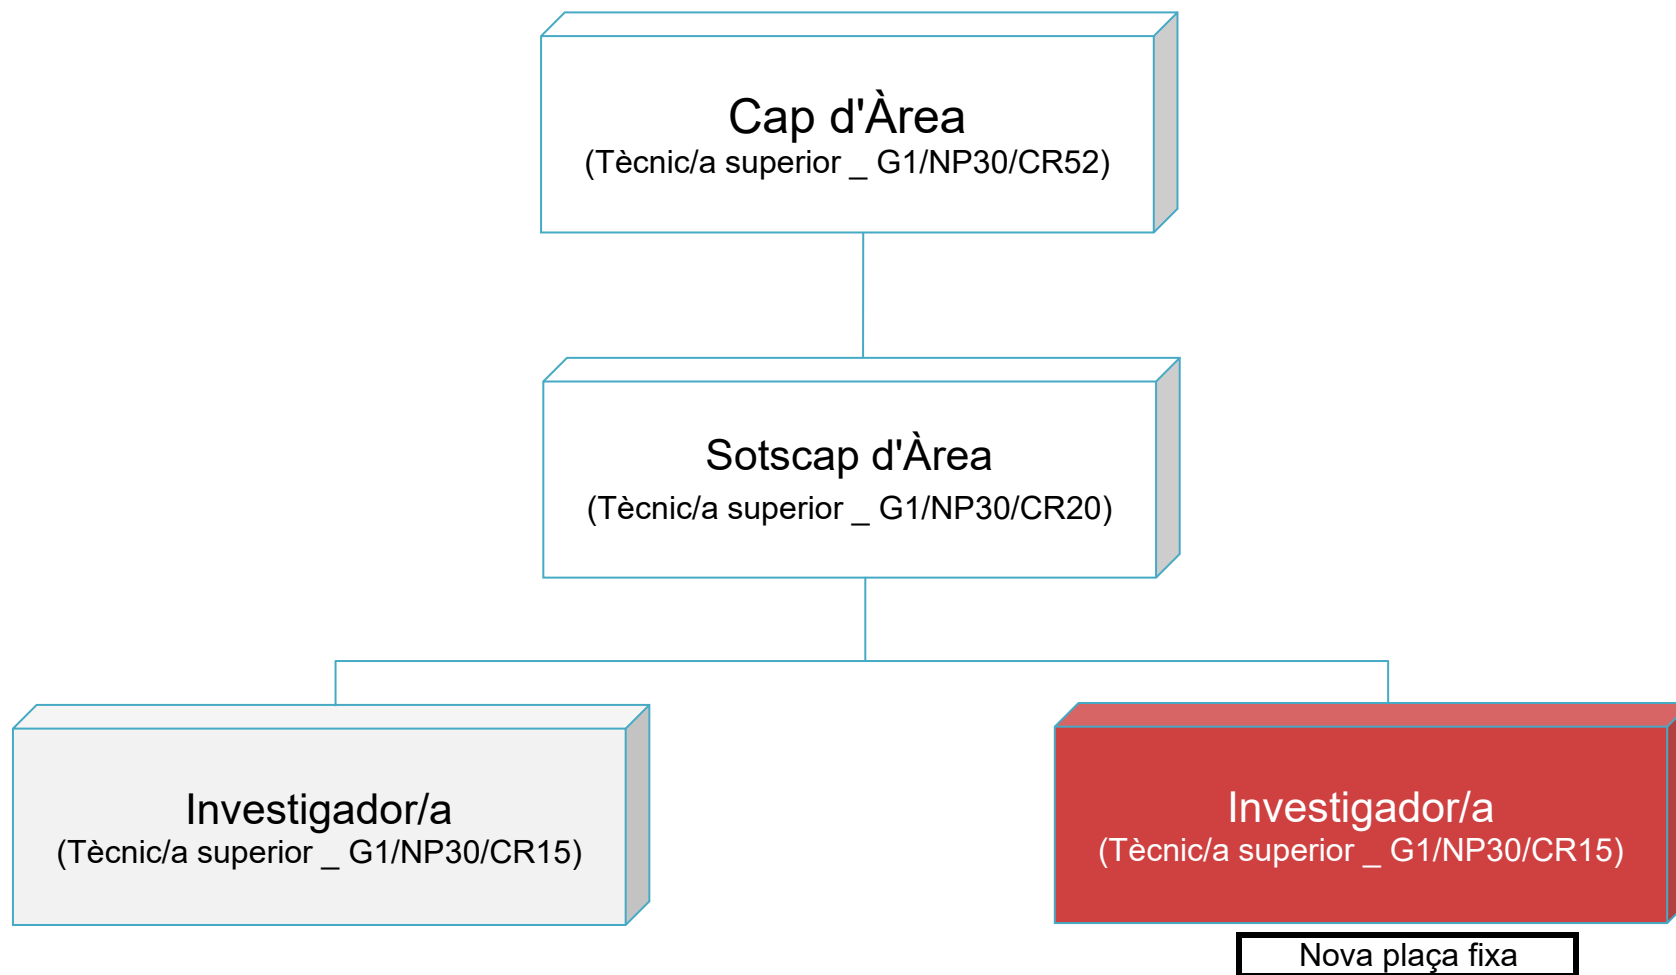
Cap d'Àrea
(Tècnic/a superior _ G1/NP30/CR52)

Sotscap d'Àrea
(Tècnic/a superior _ G1/NP30/CR20)

Investigador/a
(Tècnic/a superior _ G1/NP30/CR15)

Investigador/a
(Tècnic/a superior _ G1/NP30/CR15)

Nova plaça fixa